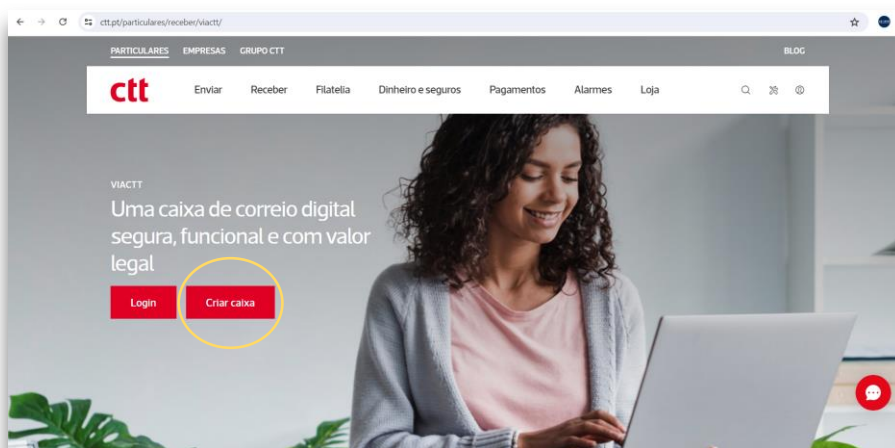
ctt.pt/particulares/receber/viactt/

PARTICULARES EMPRESAS GRUPO CTT

BLOG

ctt

Enviar Receber Filatelia Dinheiro e seguros Pagamentos Alarmes Loja

VIACTT

Uma caixa de correio digital segura, funcional e com valor legal

Login

Criar caixa